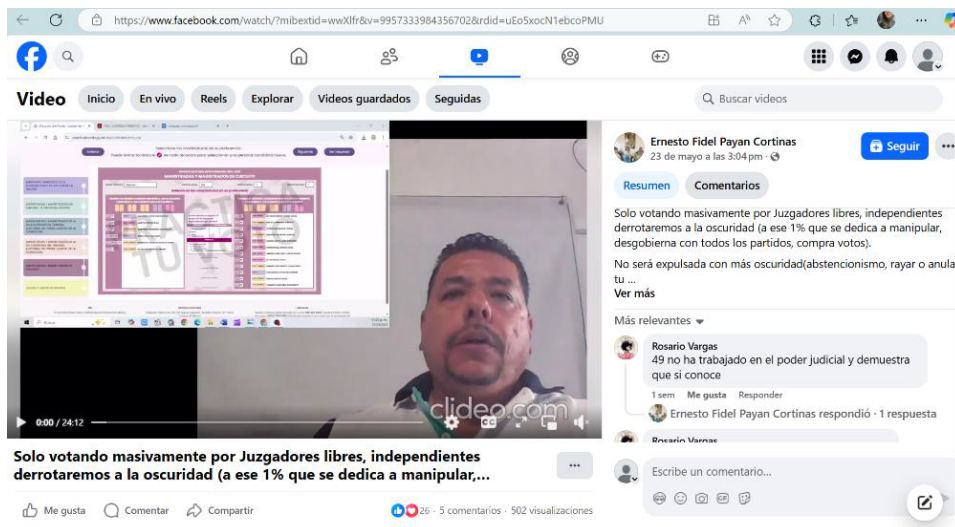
https://www.facebook.com/watch/?mibextid=wwXIfr&v=995733398435670​2&rdid=uEo5xocN1ebcoPMU

Video Inicio En vivo Reels Explorar Videos guardados Seguidas

Buscar videos

clideo.com

0:00 / 24:12

Solo votando masivamente por Juzgadores libres, independientes derrotaremos a la oscuridad (a ese 1% que se dedica a manipular,...

Me gusta Comentar Compartir

26 · 5 comentarios · 502 visualizaciones

Ernesto Fidel Payan Cortinas
23 de mayo a las 3:04 pm ·

Seguir

Resumen Comentarios

Solo votando masivamente por Juzgadores libres, independientes derrotaremos a la oscuridad (a ese 1% que se dedica a manipular, desgobierna con todos los partidos, compra votos).

No será expulsada con más oscuridad(abstencionismo, rayar o anular tu ...
Ver más

Más relevantes

Rosario Vargas
49 no ha trabajado en el poder judicial y demuestra que si conoce

1 sem Me gusta Responder

Ernesto Fidel Payan Cortinas respondió · 1 respuesta

Rosario Vargas

Escribe un comentario...